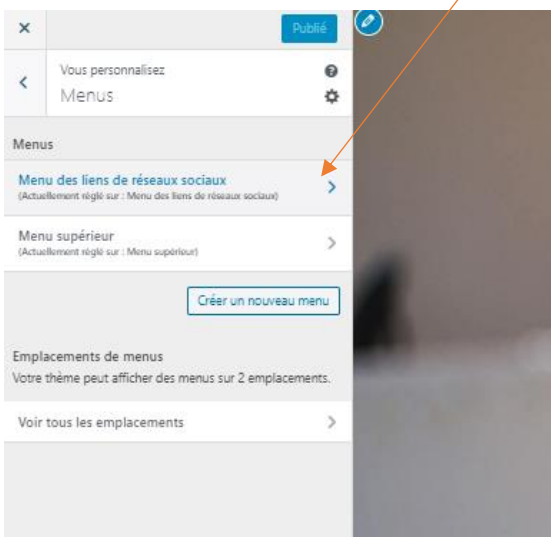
×

Publié

Vous personnalisez
Menus

Menus

Menu des liens de réseaux sociaux
(Actuellement réglé sur : Menu des liens de réseaux sociaux)

Menu supérieur
(Actuellement réglé sur : Menu supérieur)

Créer un nouveau menu

Emplacements de menus
Votre thème peut afficher des menus sur 2 emplacements.

Voir tous les emplacements